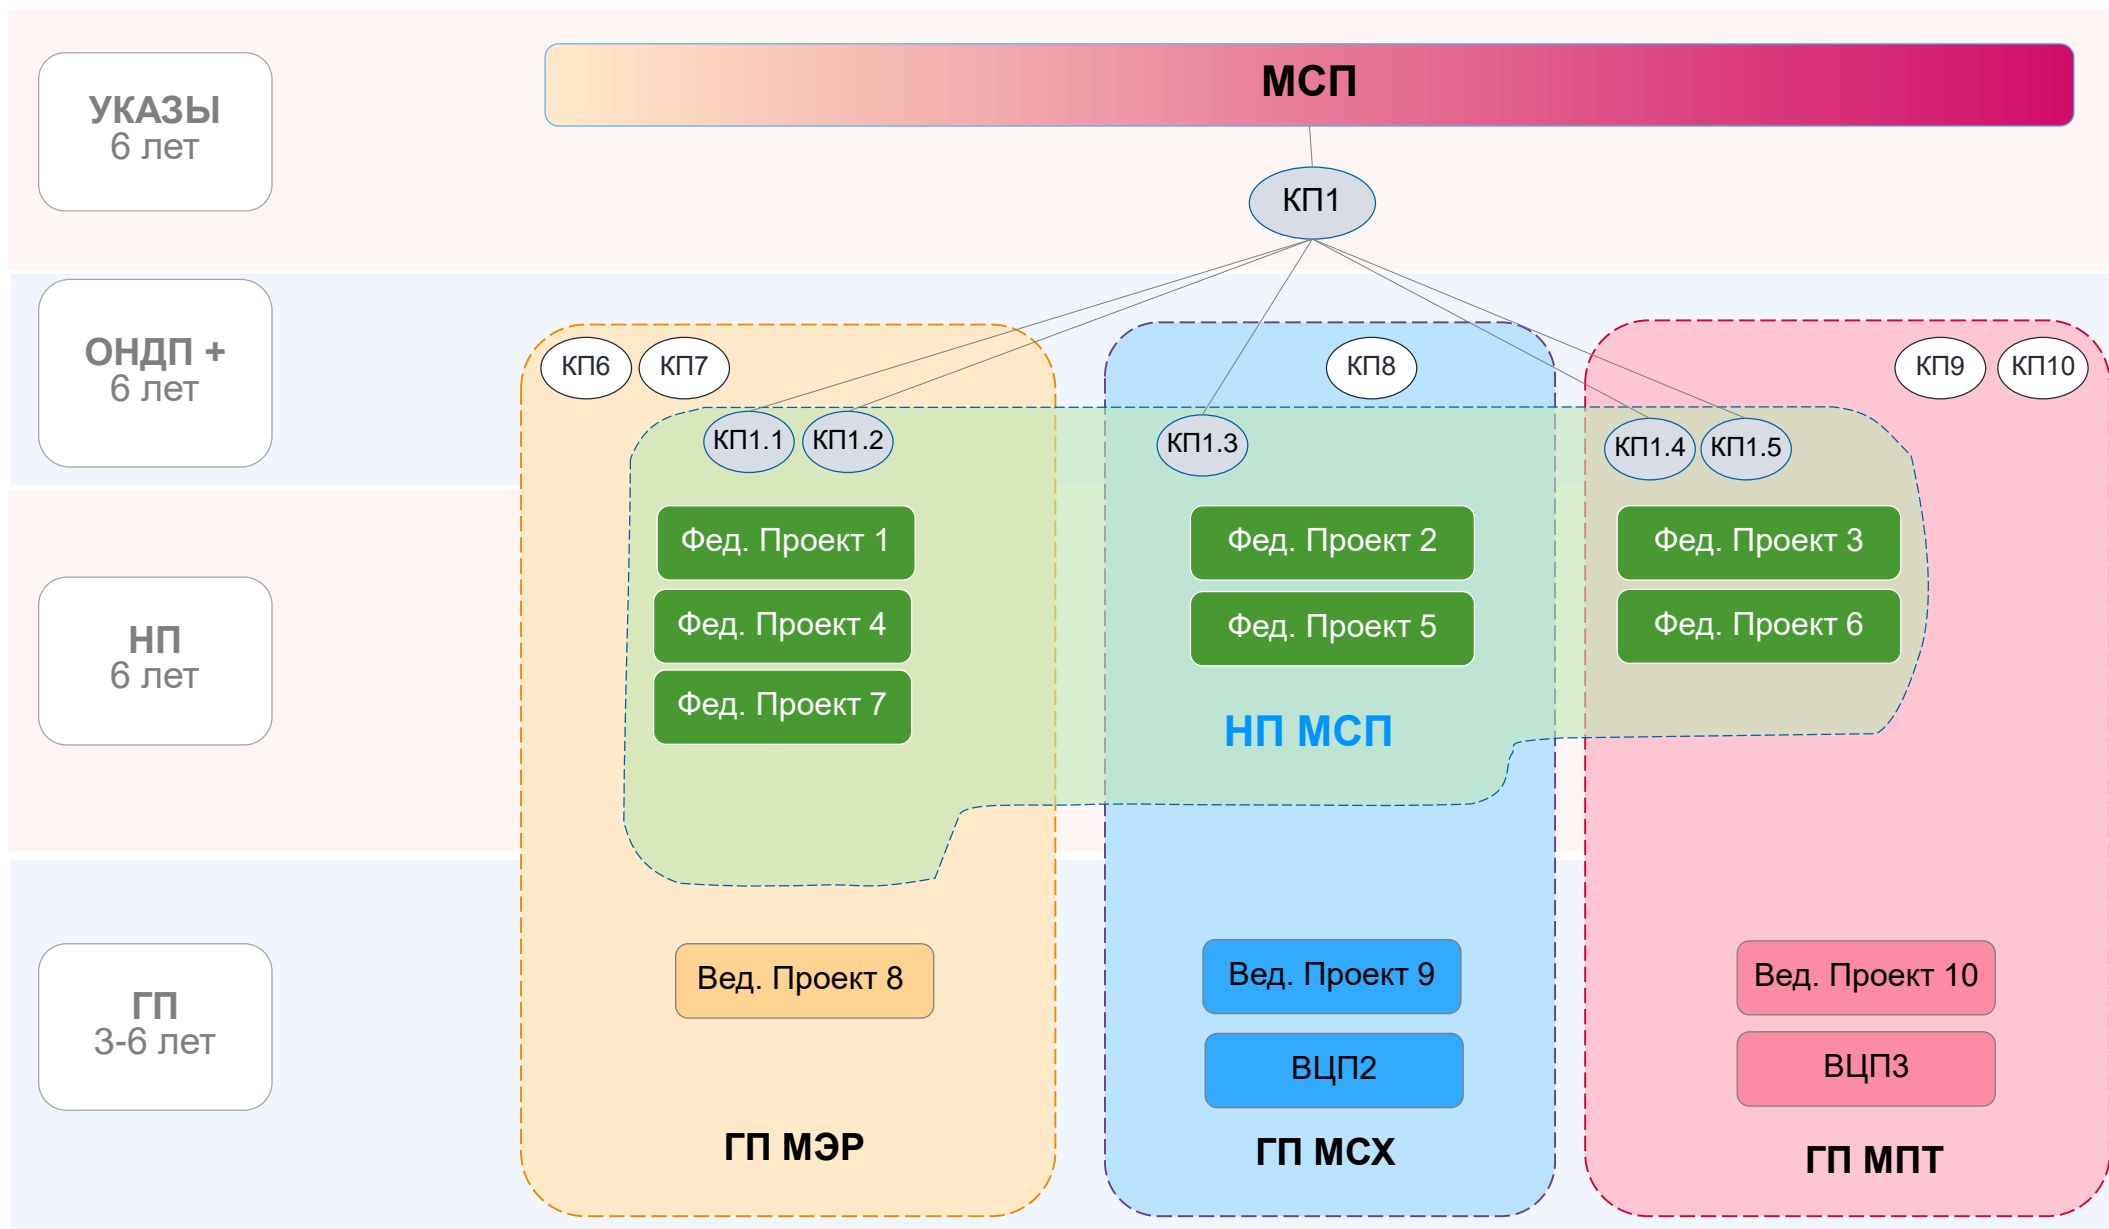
УКАЗЫ
6 лет

МСП

КП1

ОНДП +
6 лет

КП6 КП7

КП8

КП9 КП10

КП1.1 КП1.2

КП1.3

КП1.4 КП1.5

НП
6 лет

Фед. Проект 1
Фед. Проект 4
Фед. Проект 7

Фед. Проект 2
Фед. Проект 5

Фед. Проект 3
Фед. Проект 6

НП МСП

ГП
3-6 лет

Вед. Проект 8

Вед. Проект 9
ВЦП2

Вед. Проект 10
ВЦП3

ГП МЭР

ГП МСХ

ГП МПТ